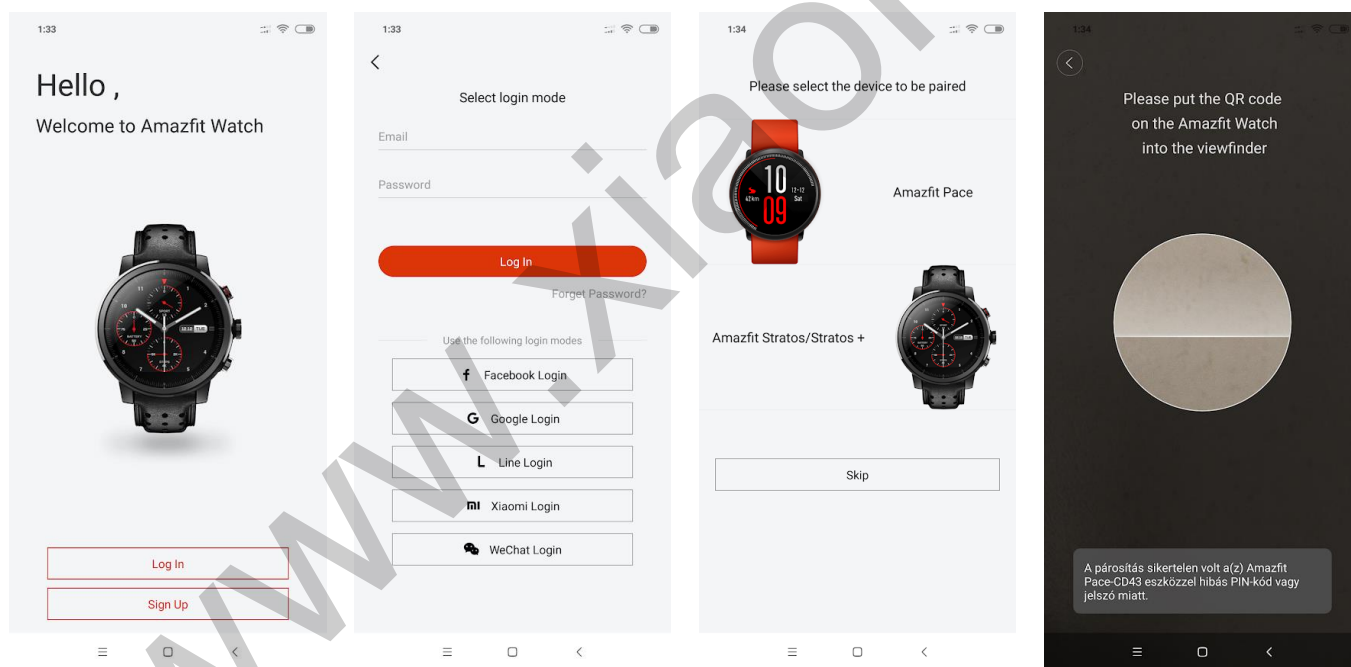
1:33

Hello ,
Welcome to Amazfit Watch

Log In

Sign Up

1:33

Select login mode

Email

Password

Log In

Forget Password?

Use the following login modes

Facebook Login

Google Login

Line Login

Xiaomi Login

WeChat Login

1:34

Please select the device to be paired

10
09

Amazfit Pace

Amazfit Stratos/Stratos +

Skip

1:34

Please put the QR code on the Amazfit Watch into the viewfinder

A párosítás sikertelen volt a(z) Amazfit Pace-CD43 eszközzel hibás PIN-kód vagy jelszó miatt.

www.xiaomi